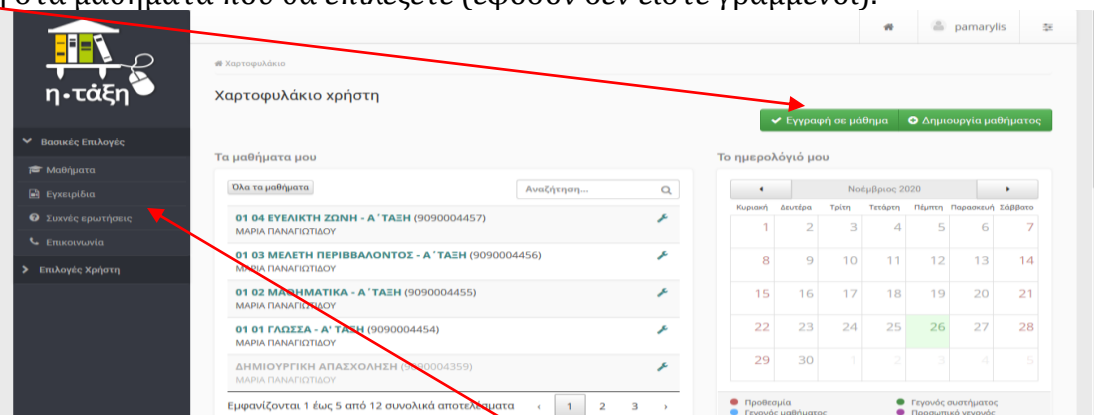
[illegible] για μαθήματα που θα επιλέξετε (εφόσον δεν είστε γραμμένοι).

parnarylis

η·τάξη

Βασικές Επιλογές
Μαθήματα
Εγχειρίδια
Συχνές ερωτήσεις
Επικοινωνία
Επιλογές Χρήστη

Χαρτοφυλάκιο

Χαρτοφυλάκιο χρήστη

Εγγραφή σε μάθημα
Δημιουργία μαθήματος

Τα μαθήματά μου

Όλα τα μαθήματα
Αναζήτηση...

01 04 ΕΥΕΛΙΚΤΗ ΖΩΝΗ - Α΄ΤΑΞΗ (9090004457)
ΜΑΡΙΑ ΠΑΝΑΓΙΩΤΙΔΟΥ

01 03 ΜΕΛΕΤΗ ΠΕΡΙΒΒΑΛΟΝΤΟΣ - Α΄ΤΑΞΗ (9090004456)
ΜΑΡΙΑ ΠΑΝΑΓΙΩΤΙΔΟΥ

01 02 ΜΑΘΗΜΑΤΙΚΑ - Α΄ΤΑΞΗ (9090004455)
ΜΑΡΙΑ ΠΑΝΑΓΙΩΤΙΔΟΥ

01 01 ΓΛΩΣΣΑ - Α΄ΤΑΞΗ (9090004454)
ΜΑΡΙΑ ΠΑΝΑΓΙΩΤΙΔΟΥ

ΔΗΜΙΟΥΡΓΙΚΗ ΑΠΑΣΧΟΛΗΣΗ (9090004359)
ΜΑΡΙΑ ΠΑΝΑΓΙΩΤΙΔΟΥ

Εμφανίζονται 1 έως 5 από 12 συνολικά αποτελέσματα
1 2 3

Το ημερολόγιό μου

Νοέμβριος 2020

| Κυριακή | Δευτέρα | Τρίτη | Τετάρτη | Πέμπτη | Παρασκευή | Σάββατο |
|---|---|---|---|---|---|---|
| 1 | 2 | 3 | 4 | 5 | 6 | 7 |
| 8 | 9 | 10 | 11 | 12 | 13 | 14 |
| 15 | 16 | 17 | 18 | 19 | 20 | 21 |
| 22 | 23 | 24 | 25 | 26 | 27 | 28 |
| 29 | 30 | 1 | 2 | 3 | 4 | 5 |

Προθεσμία
Γεγονός συστήματος
Γεγονός μαθήματος
Προσωπικό γεγονός